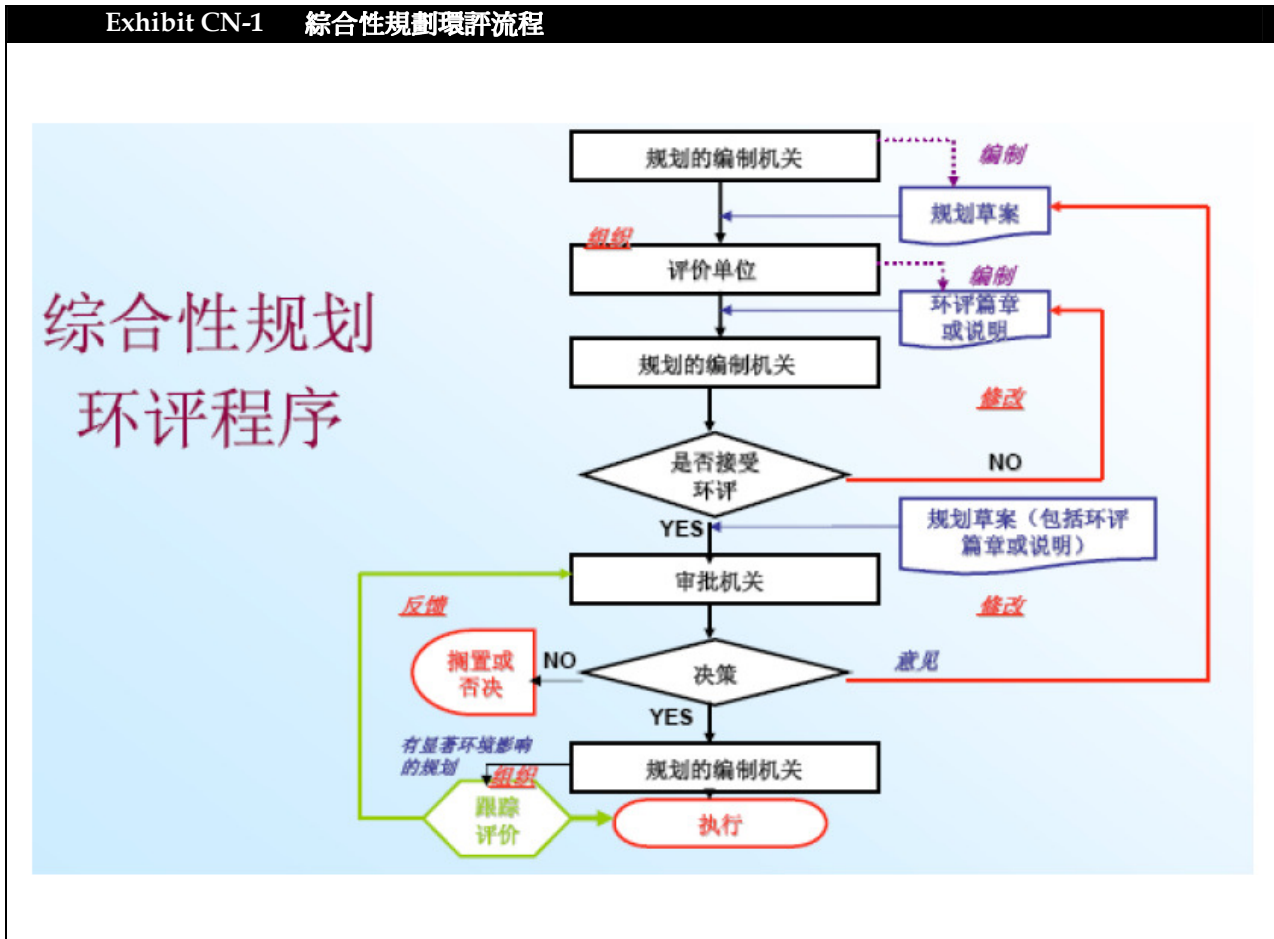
Exhibit CN-1 綜合性規劃環評流程

综合性规划
环评程序

规划的编制机关

编制

规划草案

组织

评价单位

编制

环评篇章或说明

规划的编制机关

修改

是否接受环评

NO

YES

规划草案（包括环评篇章或说明）

审批机关

反馈

修改

搁置或否决

NO

决策

意见

YES

有显著环境影响的规划

规划的编制机关

组织

跟踪评价

执行